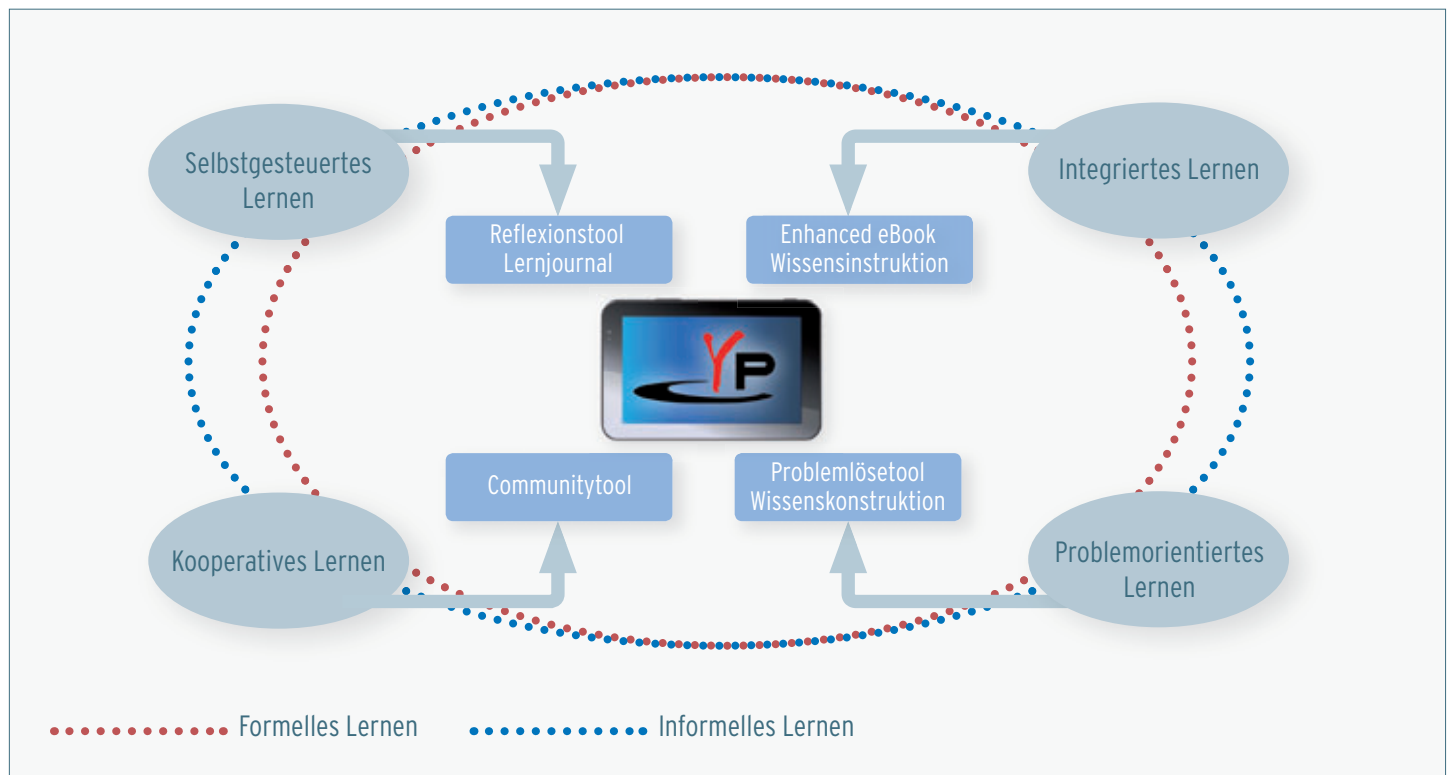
Selbstgesteuertes Lernen

Integriertes Lernen

Reflexionstool Lernjournal

Enhanced eBook Wissensinstruktion

YP

Communitytool

Problemlösetool Wissenskonstruktion

Kooperatives Lernen

Problemorientiertes Lernen

Formelles Lernen

Informelles Lernen